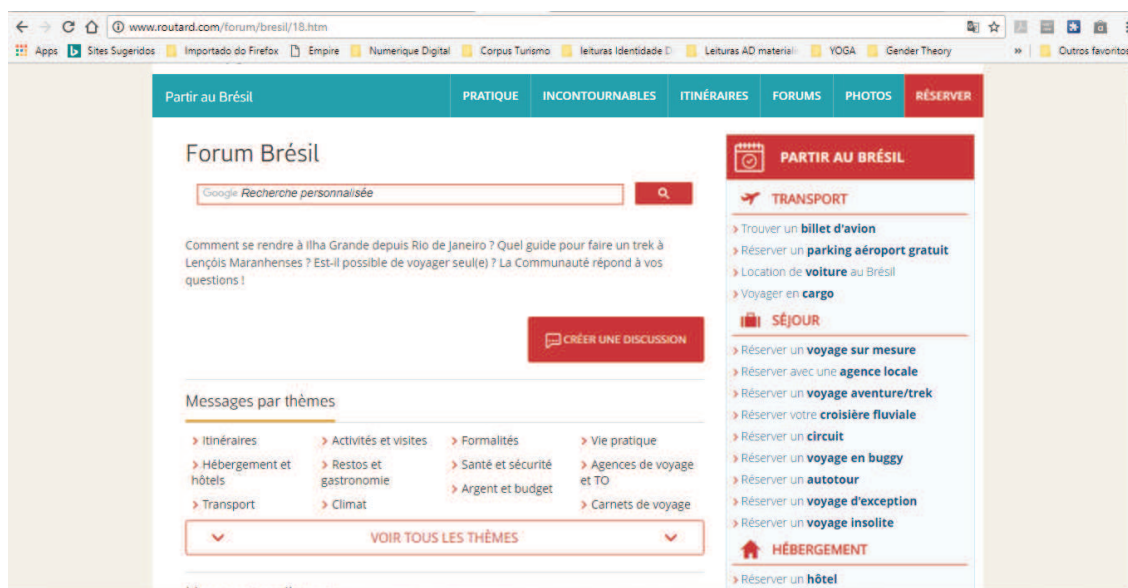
www.routard.com/forum/bresil/18.htm

Apps | Sites Sugeridos | Importado do Firefox | Empire | Numerique Digital | Corpus Turismo | leituras Identidade D | Leituras AD materiais | YOGA | Gender Theory | » | Outros favoritos

Partir au Brésil | PRATIQUE | INCONTOURNABLES | ITINÉRAIRES | FORUMS | PHOTOS | RÉSERVER

Forum Brésil

Google Recherche personnalisée

Comment se rendre à Ilha Grande depuis Rio de Janeiro ? Quel guide pour faire un trek à Lençóis Maranhenses ? Est-il possible de voyager seul(e) ? La Communauté répond à vos questions !

CRÉER UNE DISCUSSION

Messages par thèmes

› Itinéraires
› Activités et visites
› Formalités
› Vie pratique
› Hébergement et hôtels
› Restos et gastronomie
› Santé et sécurité
› Agences de voyage et TO
› Argent et budget
› Transport
› Climat
› Carnets de voyage

VOIR TOUS LES THÈMES

PARTIR AU BRÉSIL

TRANSPORT
› Trouver un billet d'avion
› Réserver un parking aéroport gratuit
› Location de voiture au Brésil
› Voyager en cargo

SÉJOUR
› Réserver un voyage sur mesure
› Réserver avec une agence locale
› Réserver un voyage aventure/trek
› Réserver votre croisière fluviale
› Réserver un circuit
› Réserver un voyage en buggy
› Réserver un autotour
› Réserver un voyage d'exception
› Réserver un voyage insolite

HÉBERGEMENT
› Réserver un hôtel